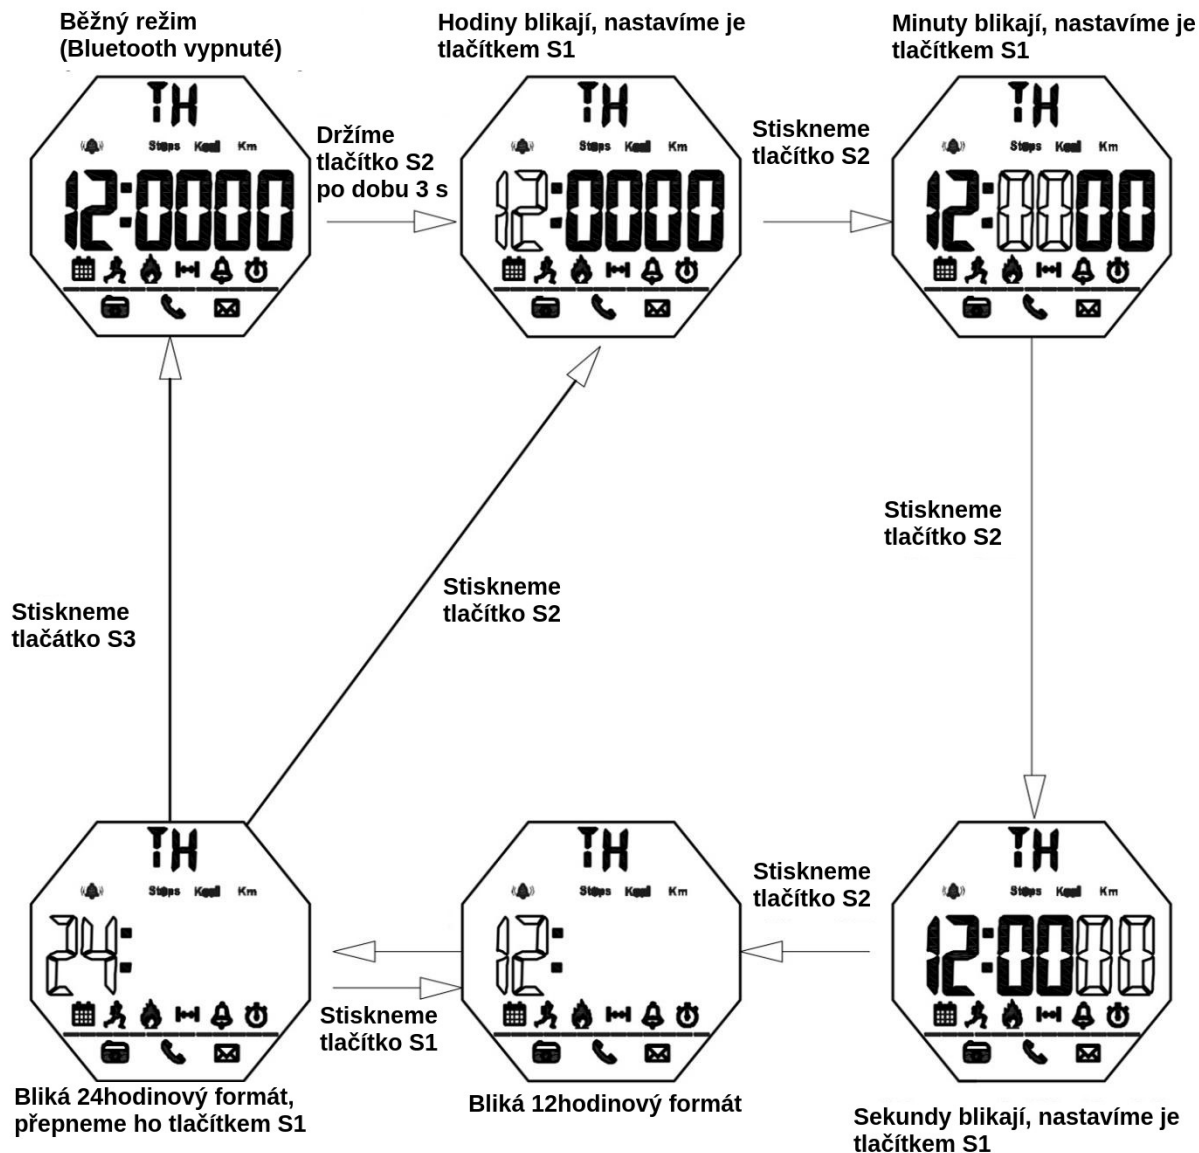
Běžný režim
(Bluetooth vypnuté)

TH
Steps Kcal Km
12:0000

Držíme tlačítko S2 po dobu 3 s

Hodiny blikají, nastavíme je tlačítkem S1

TH
Steps Kcal Km
12:0000

Stiskneme tlačítko S2

Minuty blikají, nastavíme je tlačítkem S1

TH
Steps Kcal Km
12:0000

Stiskneme tlačítko S2

Stiskneme tlačátko S3

Stiskneme tlačítko S2

TH
Steps Kcal Km
24:

Bliká 24hodinový formát, přepneme ho tlačítkem S1

Stiskneme tlačítko S1

TH
Steps Kcal Km
12:

Bliká 12hodinový formát

Stiskneme tlačítko S2

TH
Steps Kcal Km
12:0000

Sekundy blikají, nastavíme je tlačítkem S1